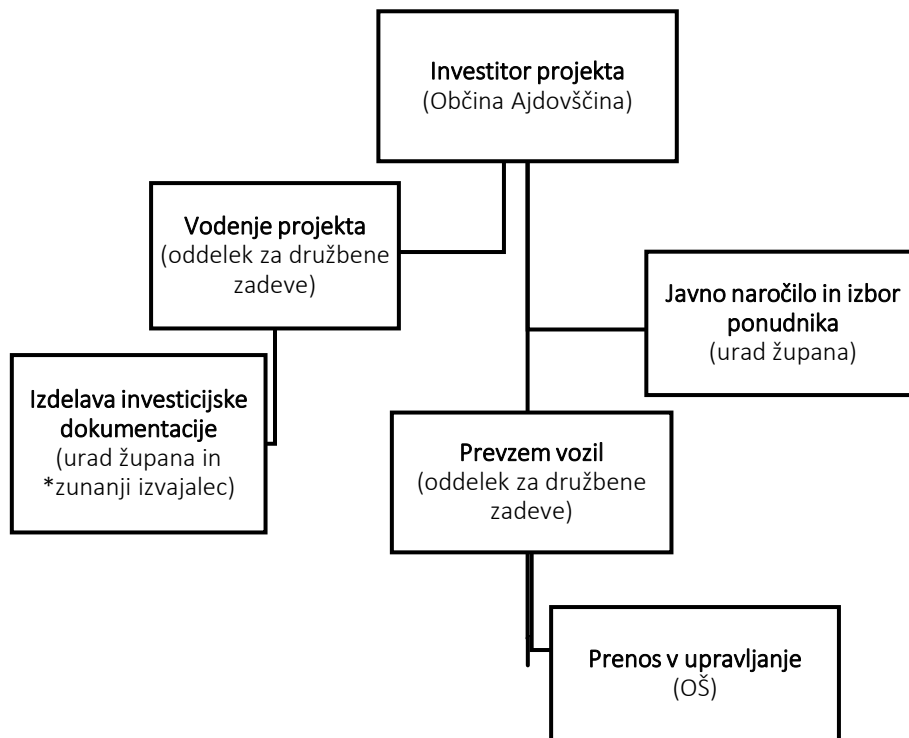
Investitor projekta
(Občina Ajdovščina)

Vodenje projekta
(oddelek za družbene zadeve)

Javno naročilo in izbor ponudnika
(urad župana)

Izdelava investicijske dokumentacije
(urad župana in *zunanji izvajalec)

Prevzem vozil
(oddelek za družbene zadeve)

Prenos v upravljanje
(OŠ)